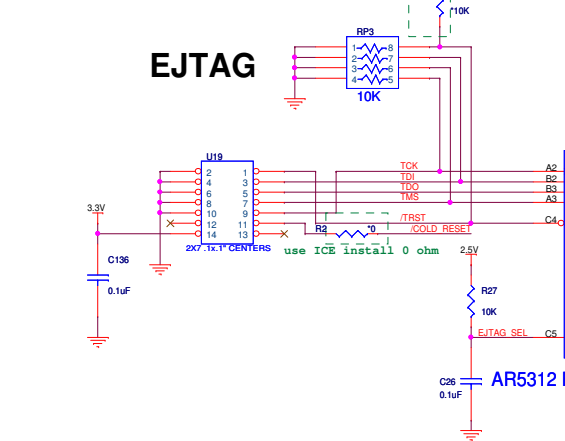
10K

RP3

1 8
2 7
3 6
4 5

10K

EJTAG

U19

2 1
4 3
6 5
8 7
10 9
12 11
14 13

2X7 .1x.1" CENTERS

3.3V

C136

0.1uF

TCK
TDI
TDO
TMS

A2
B2
B3
A3

/TRST
/COLD_RESET

C4

R2 *0

use ICE install 0 ohm

2.5V

R27

10K

EJTAG_SEL

C5

C26

0.1uF

AR5312